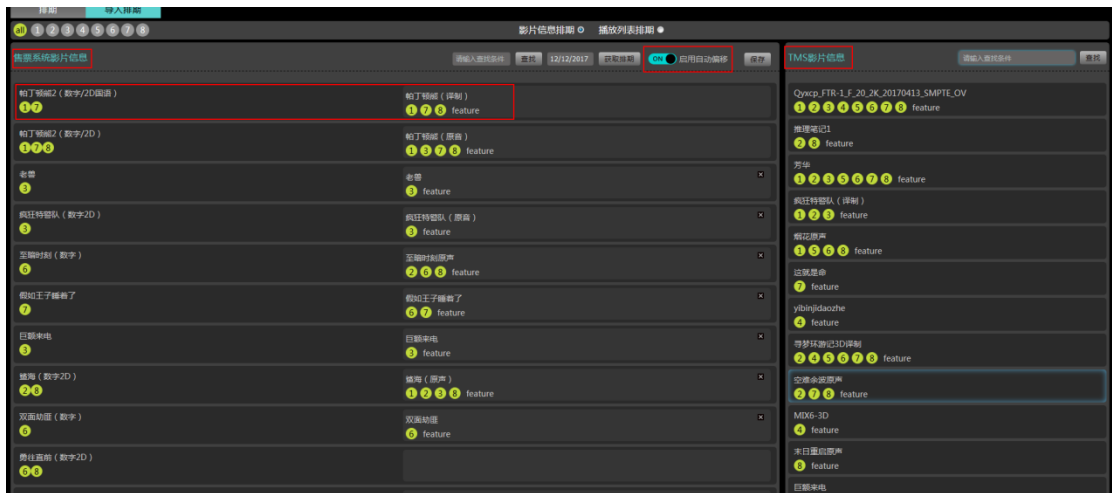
排期 导入排期

all 1 2 3 4 5 6 7 8

影片信息排期 播放列表排期

售票系统影片信息

请输入查找条件 查找 12/12/2017 获取排期 ON 启用自动偏移 保存

帕丁顿熊2（数字/2D国语）
1 7

帕丁顿熊（译制）
1 7 8 feature

帕丁顿熊2（数字/2D）
1 7 8

帕丁顿熊（原音）
1 3 7 8 feature

老兽
3

老兽
3 feature

疯狂特警队（数字2D）
3

疯狂特警队（原音）
3 feature

至暗时刻（数字）
6

至暗时刻原声
2 6 8 feature

假如王子睡着了
7

假如王子睡着了
6 7 feature

巨额来电
3

巨额来电
3 feature

猛海（数字2D）
2 8

猛海（原声）
1 2 3 8 feature

双面劫匪（数字）
6

双面劫匪
6 feature

勇往直前（数字2D）
6 6

TMS影片信息

请输入查找条件 查找

Qyxcp_FTR-1_F_20_2K_20170413_SMPTE_OV
1 2 3 4 5 6 7 8 feature

推理笔记1
2 8 feature

芳华
1 2 3 5 6 7 8 feature

疯狂特警队（译制）
1 2 3 feature

烟花原声
1 5 6 8 feature

这就是命
7 feature

yibinjidaozhe
4 feature

寻梦环游记3D译制
2 4 5 6 7 8 feature

空难余波原声
2 7 8 feature

MIX6-3D
4 feature

末日重启原声
8 feature

巨额来电